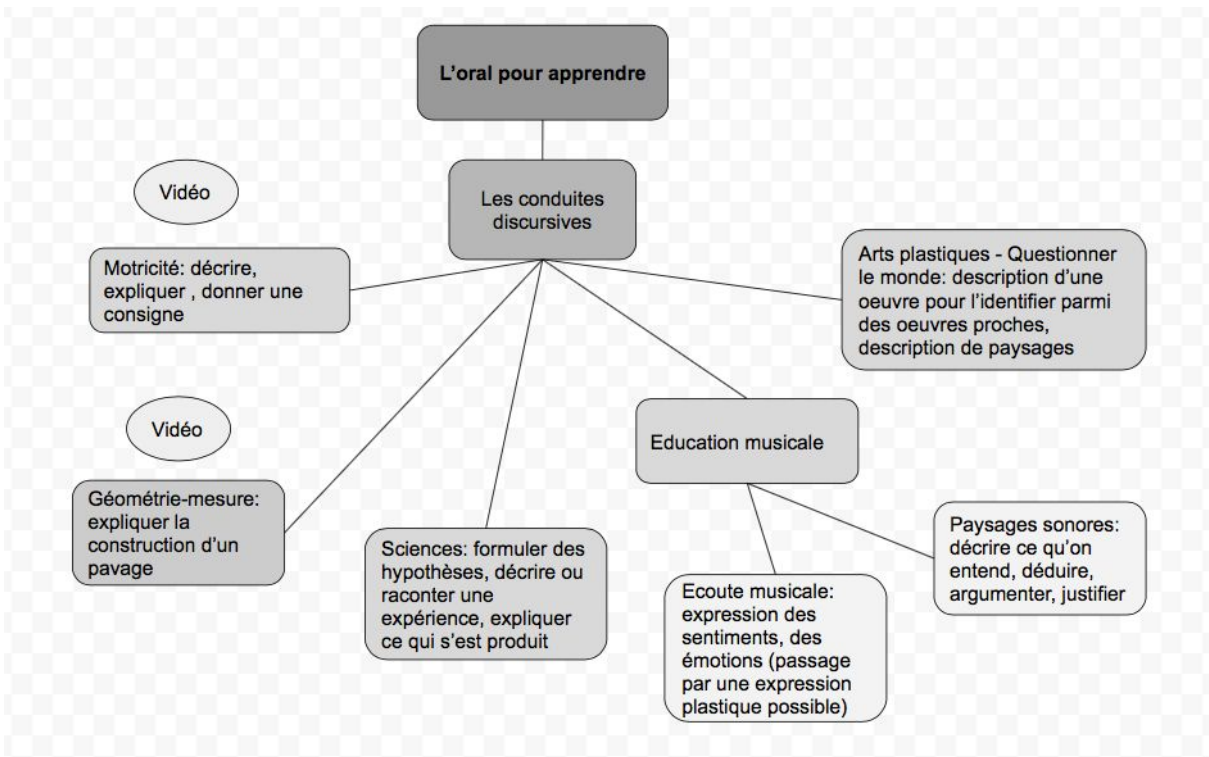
L’oral pour apprendre

Les conduites discursives

Vidéo

Motricité: décrire, expliquer , donner une consigne

Arts plastiques - Questionner le monde: description d’une oeuvre pour l’identifier parmi des oeuvres proches, description de paysages

Vidéo

Géométrie-mesure: expliquer la construction d’un pavage

Sciences: formuler des hypothèses, décrire ou raconter une expérience, expliquer ce qui s’est produit

Education musicale

Ecoute musicale: expression des sentiments, des émotions (passage par une expression plastique possible)

Paysages sonores: décrire ce qu’on entend, déduire, argumenter, justifier